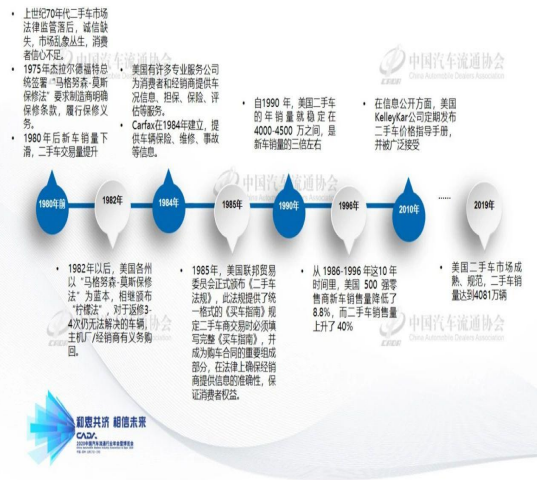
上世纪70年代二手车市场法律监管落后，诚信缺失，市场乱象丛生，消费者信心不足。

1975年杰拉尔德福特总统签署"马格努森-莫斯保修法"要求制造商明确保修条款，履行保修义务。

1980年后新车销量下滑，二手车交易量提升

美国有许多专业服务公司为消费者和经销商提供车况信息、担保、保险、评估等服务。

Carfax在1984年建立，提供车辆保险、维修、事故等信息。

自1990年，美国二手车的年销量就稳定在4000-4500万之间，是新车销量的三倍左右

在信息公开方面，美国KelleyKar公司定期发布二手车价格指导手册，并被广泛接受

中国汽车流通协会
China Automobile Dealers Association

1980年前

1982年

1984年

1985年

1990年

1996年

2010年

2019年

1982年以后，美国各州以"马格努森-莫斯保修法"为蓝本，相继颁布"柠檬法"，对于返修3-4次仍无法解决的车辆，主机厂/经销商有义务购回。

1985年，美国联邦贸易委员会正式颁布《二手车法规》，此法规提供了统一格式的《买车指南》规定二手车商交易时必须填写完整《买车指南》，并成为购车合同的重要组成部分，在法律上确保经销商提供信息的准确性，保证消费者权益。

从1986-1996年这10年时间里，美国500强零售商新车销售量降低了8.8%，而二手车销售量上升了40%

美国二手车市场成熟、规范，二手车销量达到4081万辆

中国汽车流通协会
China Automobile Dealers Association

和惠共济 相信未来

CADA

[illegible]